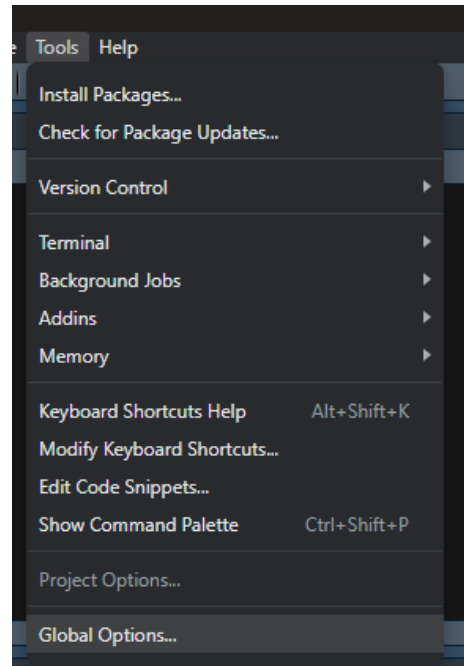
e Tools Help

Install Packages...
Check for Package Updates...

Version Control

Terminal
Background Jobs
Addins
Memory

Keyboard Shortcuts Help Alt+Shift+K
Modify Keyboard Shortcuts...
Edit Code Snippets...
Show Command Palette Ctrl+Shift+P

Project Options...

Global Options...